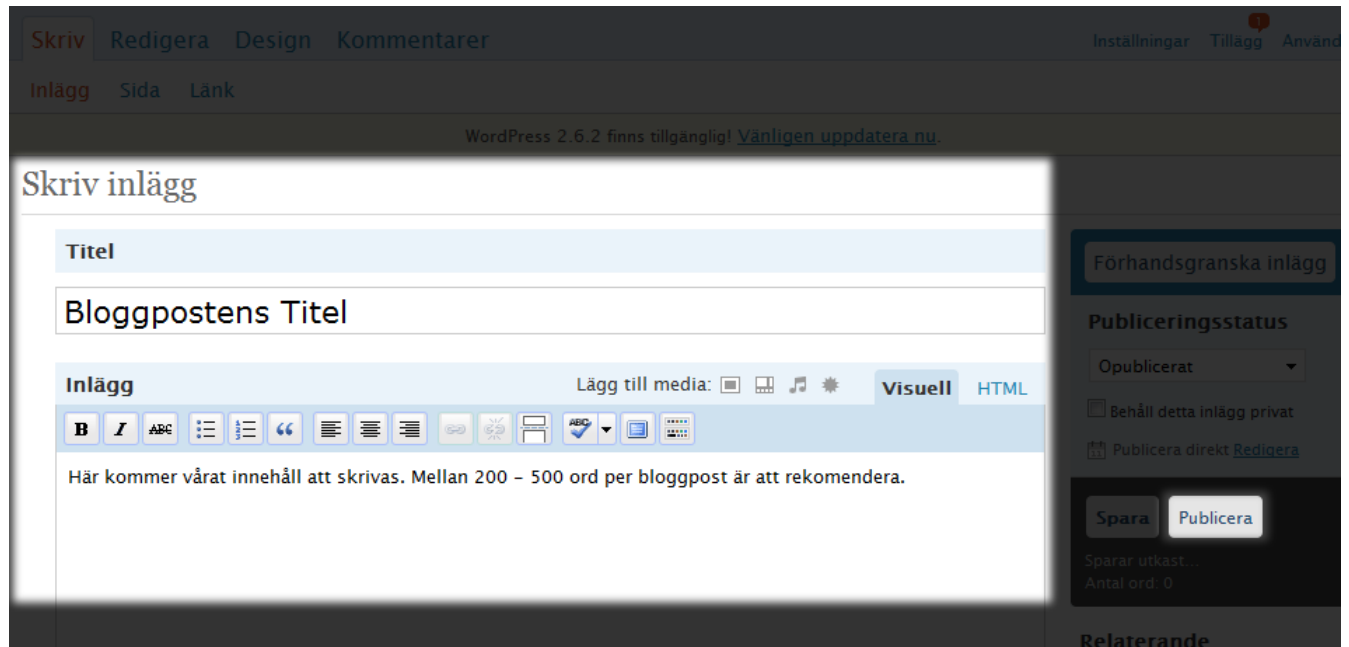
Skriv Redigera Design Kommentarer

Inställningar Tillägg Använd

Inlägg Sida Länk

WordPress 2.6.2 finns tillgänglig! Vänligen uppdatera nu.

Skriv inlägg

Titel

Bloggpostens Titel

Inlägg

Lägg till media:

Visuell HTML

B I ABC

Här kommer vårat innehåll att skrivas. Mellan 200 - 500 ord per bloggpost är att rekomendera.

Förhandsgranska inlägg

Publiceringsstatus

Opublicerat

Behåll detta inlägg privat

Publicera direkt Redigera

Spara Publicera

Sparar utkast...

Antal ord: 0

Relaterande